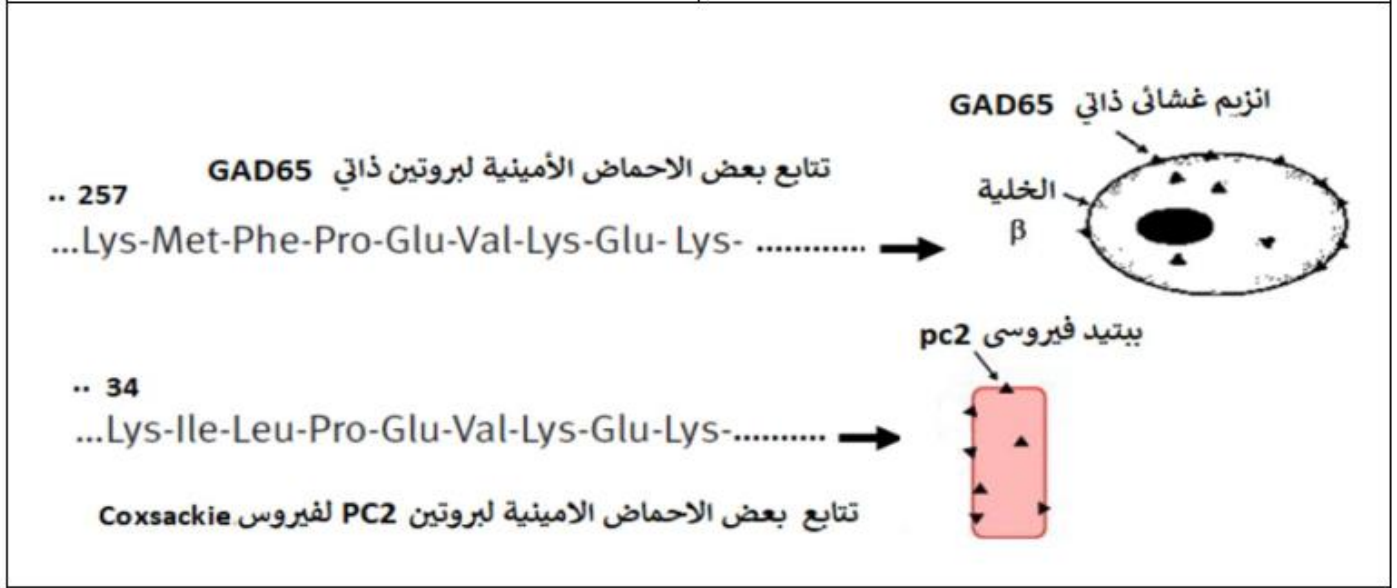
انزيم غشائي ذاتي GAD65

تتابع بعض الاحماض الأمينية لبروتين ذاتي GAD65

.. 257

...Lys-Met-Phe-Pro-Glu-Val-Lys-Glu- Lys- ...........

الخلية β

ببتيد فيروسى pc2

.. 34

...Lys-Ile-Leu-Pro-Glu-Val-Lys-Glu-Lys-..........

تتابع بعض الاحماض الامينية لبروتين PC2 لفيروس Coxsackie